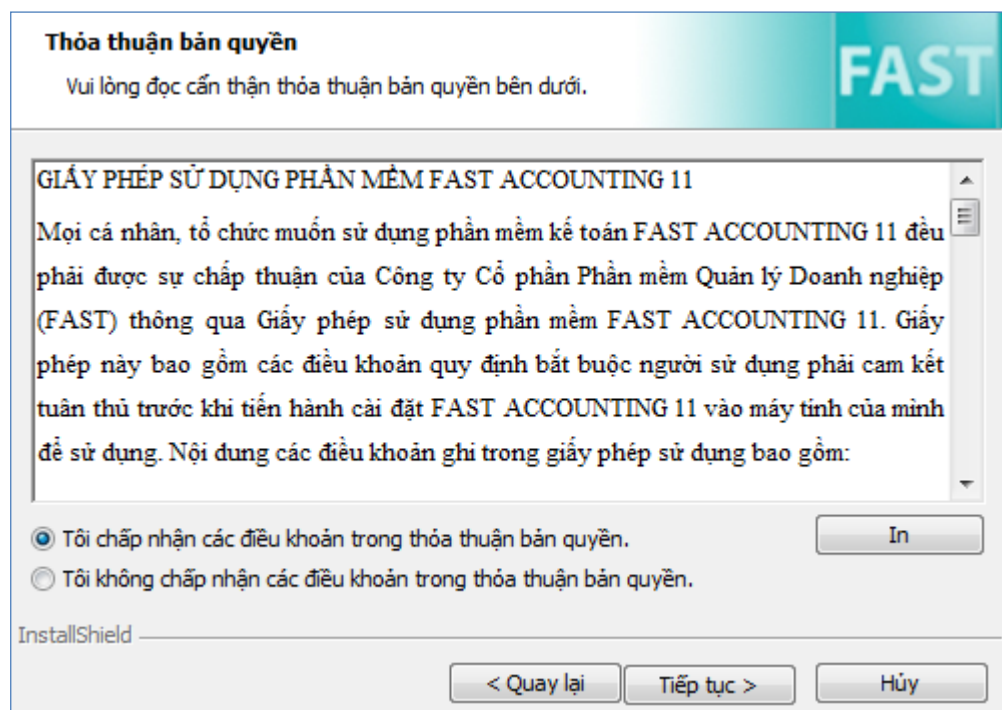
Thỏa thuận bản quyền

Vui lòng đọc cẩn thận thỏa thuận bản quyền bên dưới.

FAST

GIẤY PHÉP SỬ DỤNG PHẦN MỀM FAST ACCOUNTING 11

Mọi cá nhân, tổ chức muốn sử dụng phần mềm kế toán FAST ACCOUNTING 11 đều phải được sự chấp thuận của Công ty Cổ phần Phần mềm Quản lý Doanh nghiệp (FAST) thông qua Giấy phép sử dụng phần mềm FAST ACCOUNTING 11. Giấy phép này bao gồm các điều khoản quy định bắt buộc người sử dụng phải cam kết tuân thủ trước khi tiến hành cài đặt FAST ACCOUNTING 11 vào máy tính của mình để sử dụng. Nội dung các điều khoản ghi trong giấy phép sử dụng bao gồm:

Tôi chấp nhận các điều khoản trong thỏa thuận bản quyền.

Tôi không chấp nhận các điều khoản trong thỏa thuận bản quyền.

In

InstallShield

< Quay lại

Tiếp tục >

Hủy